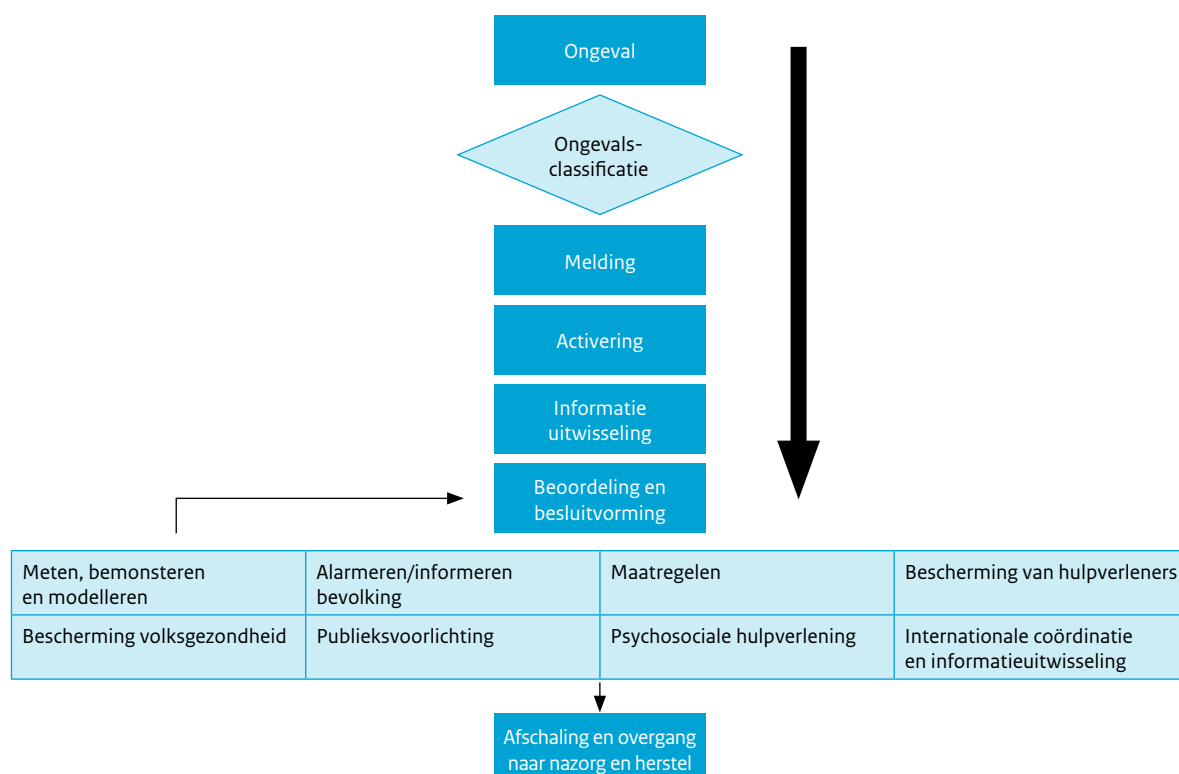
Ongeval

Ongevalsclassificatie

Melding

Activering

Informatie uitwisseling

Beoordeling en besluitvorming

| Meten, bemonsteren en modelleren | Alarmeren/informeren bevolking | Maatregelen | Bescherming van hulpverleners |
|---|---|---|---|
| Bescherming volksgezondheid | Publieksvoorlichting | Psychosociale hulpverlening | Internationale coördinatie en informatieuitwisseling |

Afschaling en overgang naar nazorg en herstel